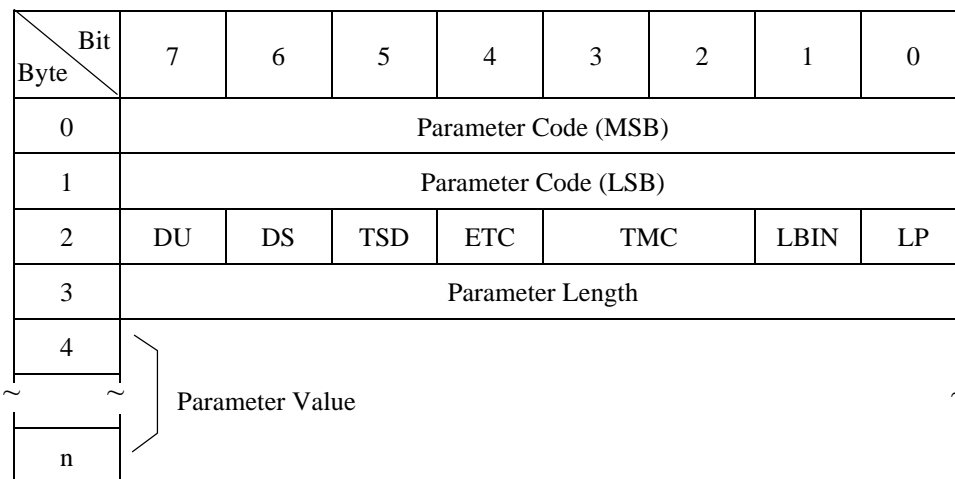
| Bit<br>Byte | 7 | 6 | 5 | 4 | 3 | 2 | 1 | 0 |
|---|---|---|---|---|---|---|---|---|
| 0 | Parameter Code (MSB) | | | | | | | |
| 1 | Parameter Code (LSB) | | | | | | | |
| 2 | DU | DS | TSD | ETC | TMC | | LBIN | LP |
| 3 | Parameter Length | | | | | | | |
| 4 | Parameter Value | | | | | | | |
| n | | | | | | | | |